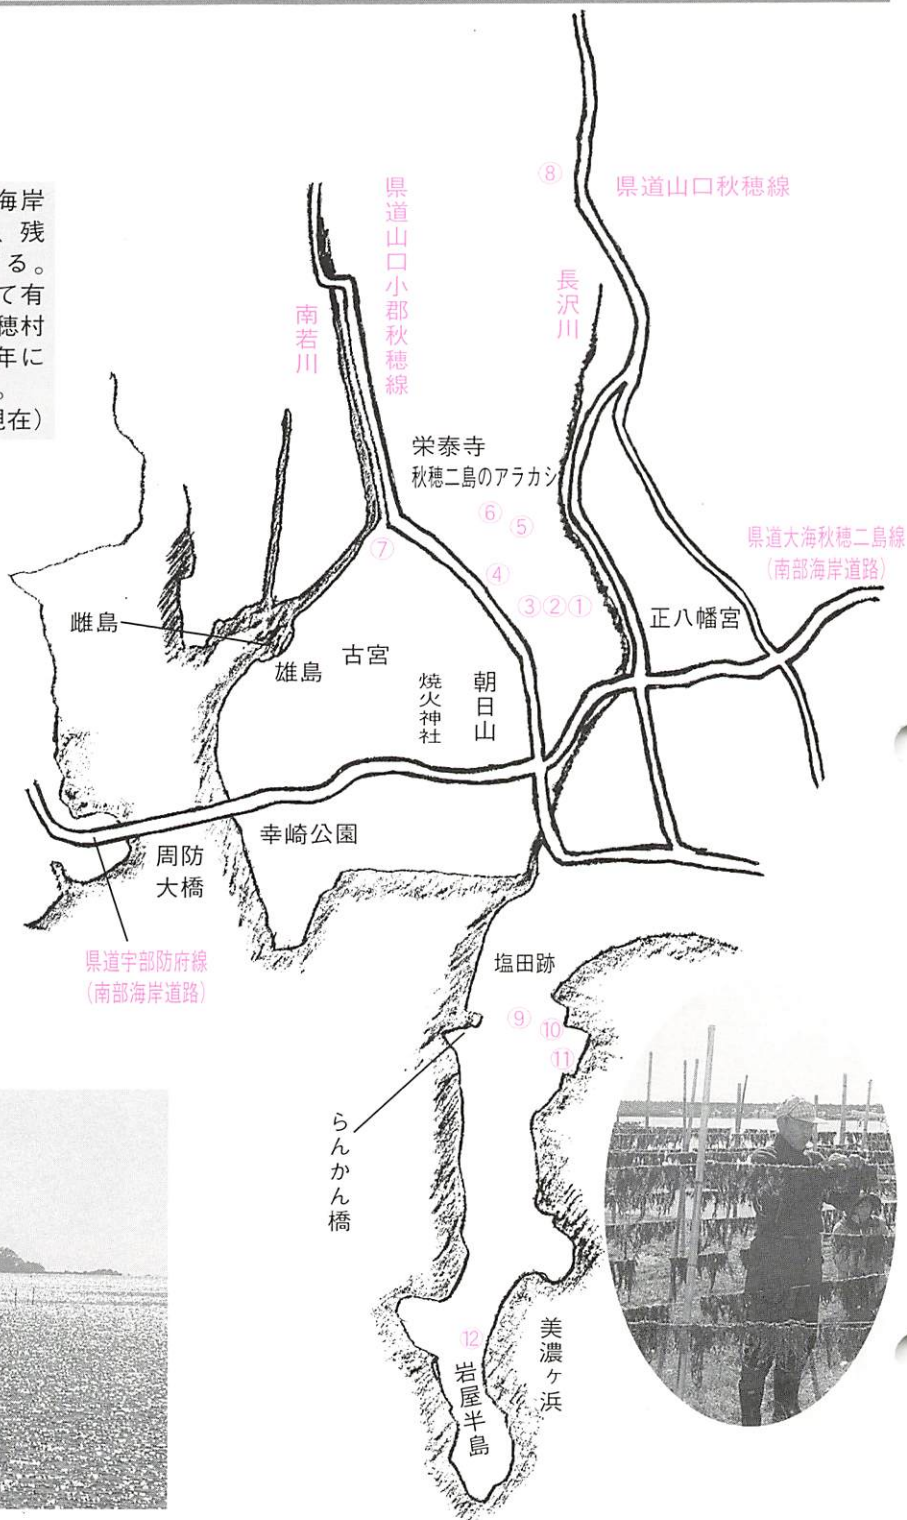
海岸
、残
る。
て有
穂村
年に
。
現在)

県道山口秋穂線

⑧

県道山口小郡秋穂線

長沢川

南若川

栄泰寺
秋穂二島のアラカシ

⑥ ⑤

⑦

④

③②①

県道大海秋穂二島線
(南部海岸道路)

正八幡宮

雌島

雄島

古宮

焼火神社

朝日山

幸崎公園

周防大橋

県道宇部防府線
(南部海岸道路)

塩田跡

⑨ ⑩

⑪

らんかん橋

⑫

美濃ヶ浜

岩屋半島